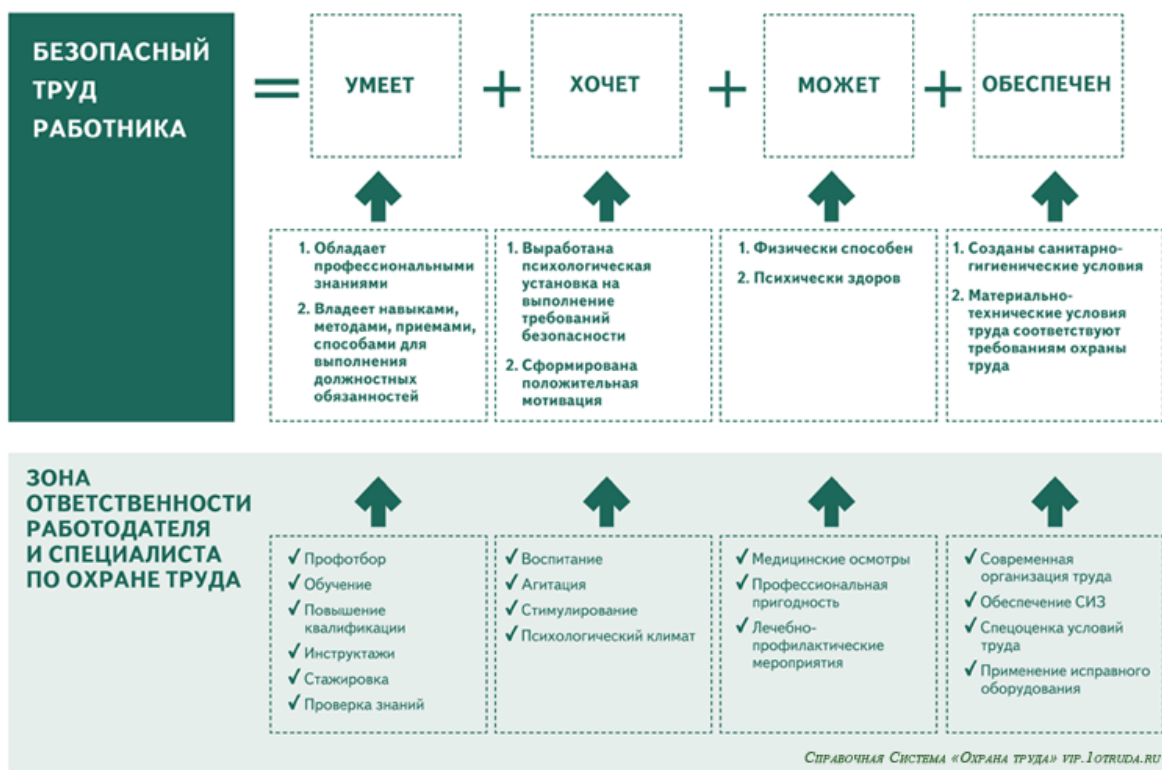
БЕЗОПАСНЫЙ ТРУД РАБОТНИКА = УМЕЕТ + ХОЧЕТ + МОЖЕТ + ОБЕСПЕЧЕН

1. Обладает профессиональными знаниями
2. Владеет навыками, методами, приемами, способами для выполнения должностных обязанностей

1. Выработана психологическая установка на выполнение требований безопасности
2. Сформирована положительная мотивация

1. Физически способен
2. Психически здоров

1. Созданы санитарно-гигиенические условия
2. Материально-технические условия труда соответствуют требованиям охраны труда

ЗОНА ОТВЕТСТВЕННОСТИ РАБОТОДАТЕЛЯ И СПЕЦИАЛИСТА ПО ОХРАНЕ ТРУДА

✓ Профотбор
✓ Обучение
✓ Повышение квалификации
✓ Инструктажи
✓ Стажировка
✓ Проверка знаний

✓ Воспитание
✓ Агитация
✓ Стимулирование
✓ Психологический климат

✓ Медицинские осмотры
✓ Профессиональная пригодность
✓ Лечебно-профилактические мероприятия

✓ Современная организация труда
✓ Обеспечение СИЗ
✓ Спецоценка условий труда
✓ Применение исправного оборудования

Справочная Система «Охрана труда» vip.1otruda.ru